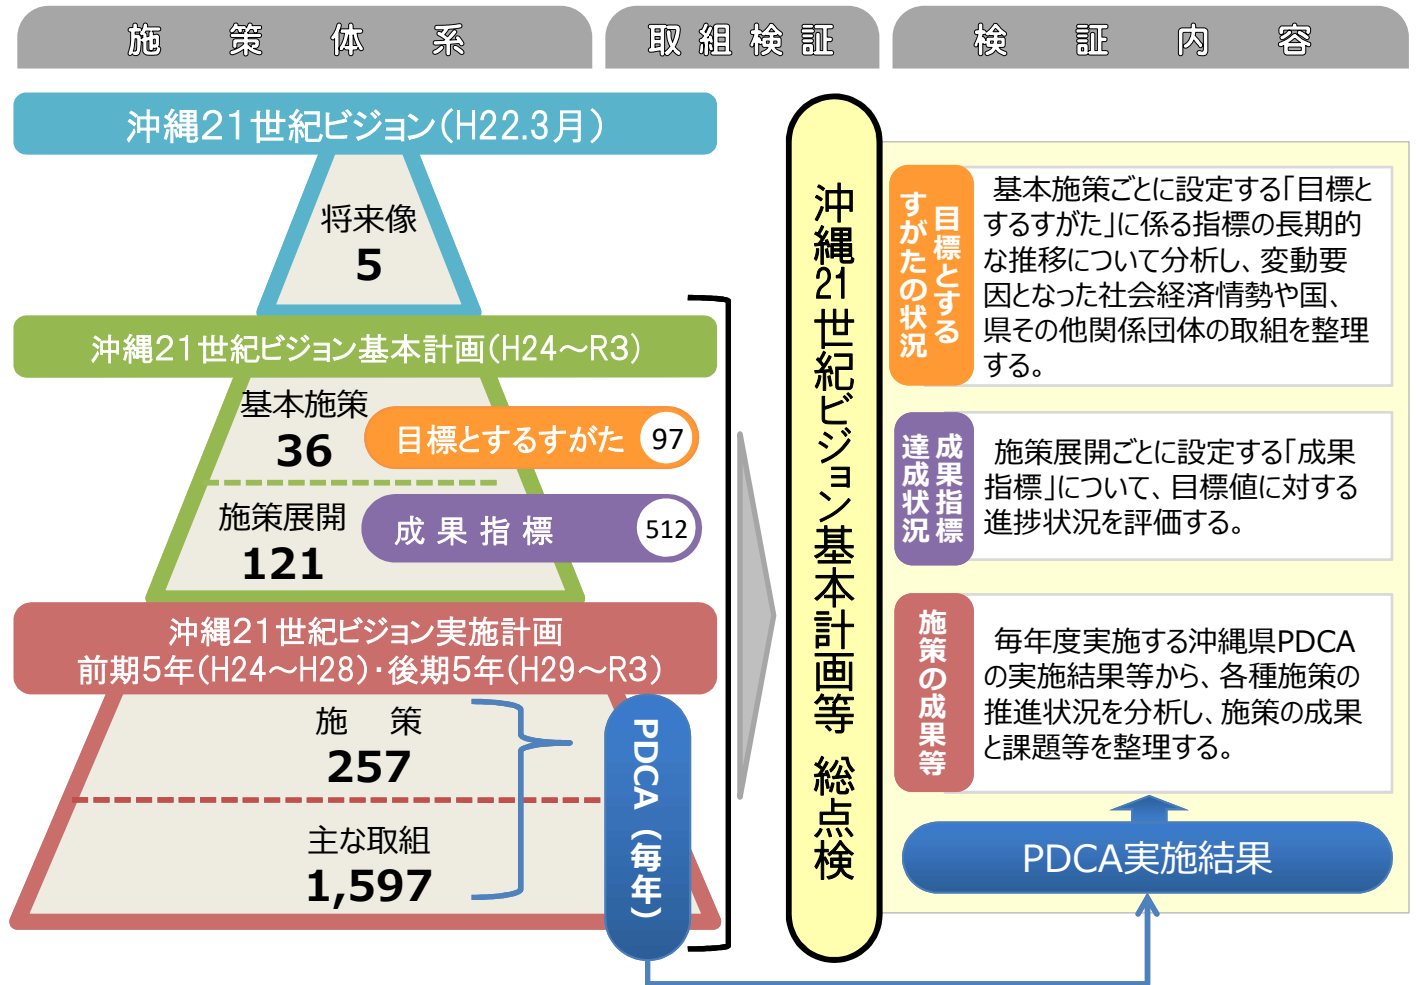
施　策　体　系

取組検証

検　証　内　容

沖縄21世紀ビジョン(H22.3月)

将来像
5

沖縄21世紀ビジョン基本計画(H24～R3)

基本施策
36

目標とするすがた 97

施策展開
121

成果指標 512

沖縄21世紀ビジョン実施計画
前期5年(H24～H28)・後期5年(H29～R3)

施　策
257

主な取組
1,597

PDCA(毎年)

沖縄21世紀ビジョン基本計画等　総点検

目標とするすがたの状況

基本施策ごとに設定する「目標とするすがた」に係る指標の長期的な推移について分析し、変動要因となった社会経済情勢や国、県その他関係団体の取組を整理する。

成果指標達成状況

施策展開ごとに設定する「成果指標」について、目標値に対する進捗状況を評価する。

施策の成果等

毎年度実施する沖縄県PDCAの実施結果等から、各種施策の推進状況を分析し、施策の成果と課題等を整理する。

PDCA実施結果